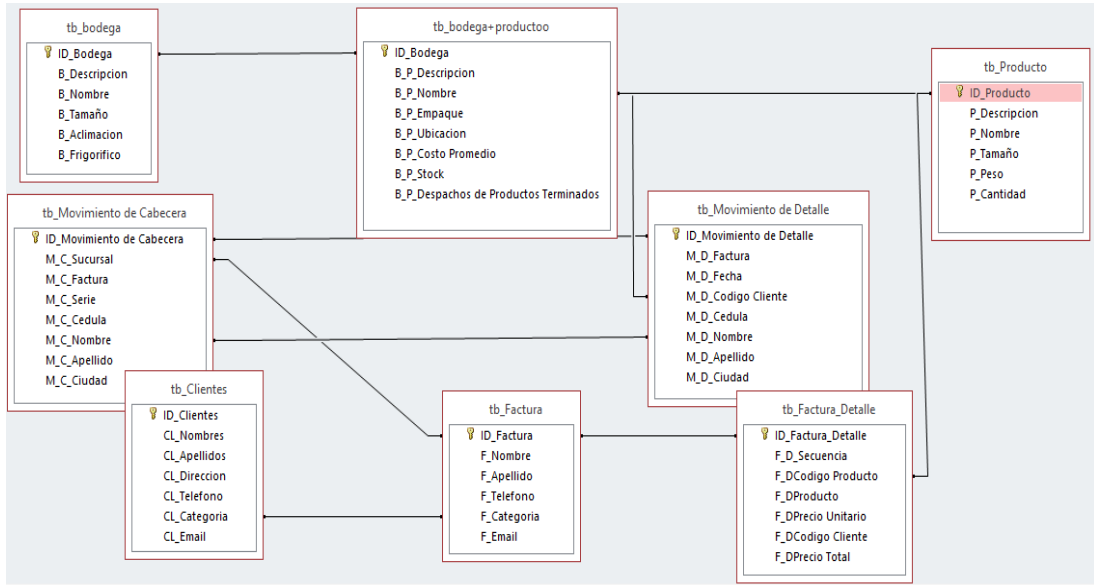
tb_bodega
ID_Bodega
B_Descripcion
B_Nombre
B_Tamaño
B_Aclimacion
B_Frigorifico

tb_bodega+productoo
ID_Bodega
B_P_Descripcion
B_P_Nombre
B_P_Empaque
B_P_Ubicacion
B_P_Costo Promedio
B_P_Stock
B_P_Despachos de Productos Terminados

tb_Producto
ID_Producto
P_Descripcion
P_Nombre
P_Tamaño
P_Peso
P_Cantidad

tb_Movimiento de Cabecera
ID_Movimiento de Cabecera
M_C_Sucursal
M_C_Factura
M_C_Serie
M_C_Cedula
M_C_Nombre
M_C_Apellido
M_C_Ciudad

tb_Movimiento de Detalle
ID_Movimiento de Detalle
M_D_Factura
M_D_Fecha
M_D_Codigo Cliente
M_D_Cedula
M_D_Nombre
M_D_Apellido
M_D_Ciudad

tb_Clientes
ID_Clientes
CL_Nombres
CL_Apellidos
CL_Direccion
CL_Telefono
CL_Categoria
CL_Email

tb_Factura
ID_Factura
F_Nombre
F_Apellido
F_Telefono
F_Categoria
F_Email

tb_Factura_Detalle
ID_Factura_Detalle
F_D_Secuencia
F_DCodigo Producto
F_DProducto
F_DPrecio Unitario
F_DCodigo Cliente
F_DPrecio Total